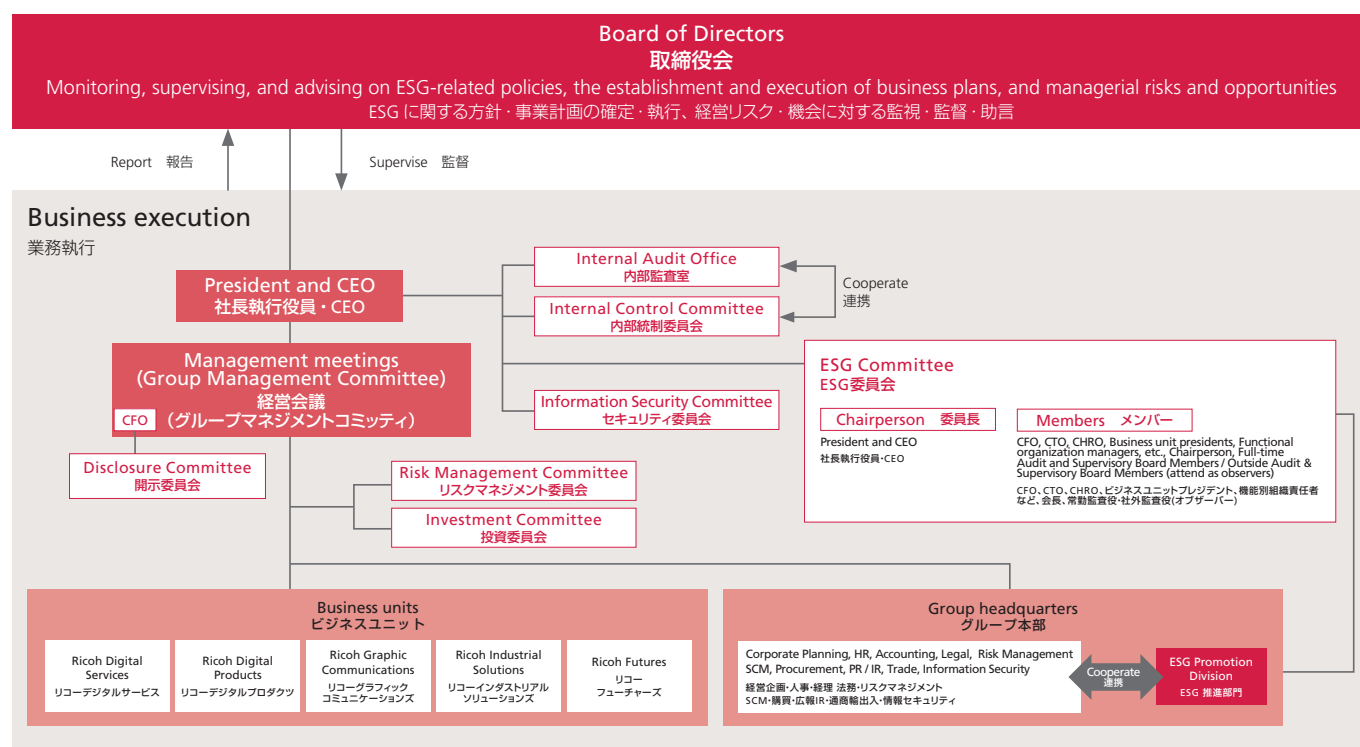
Board of Directors
取締役会
Monitoring, supervising, and advising on ESG-related policies, the establishment and execution of business plans, and managerial risks and opportunities
ESG に関する方針・事業計画の確定・執行、経営リスク・機会に対する監視・監督・助言

Report 報告

Supervise 監督

Business execution
業務執行

President and CEO
社長執行役員・CEO

Internal Audit Office
内部監査室

Internal Control Committee
内部統制委員会

Cooperate
連携

Management meetings
(Group Management Committee)
経営会議
(グループマネジメントコミッティ)

CFO

Information Security Committee
セキュリティ委員会

ESG Committee
ESG委員会

Chairperson 委員長
President and CEO
社長執行役員・CEO

Members メンバー
CFO, CTO, CHRO, Business unit presidents, Functional organization managers, etc., Chairperson, Full-time Audit and Supervisory Board Members / Outside Audit & Supervisory Board Members (attend as observers)
CFO、CTO、CHRO、ビジネスユニットプレジデント、機能別組織責任者など、会長、常勤監査役・社外監査役(オブザーバー)

Disclosure Committee
開示委員会

Risk Management Committee
リスクマネジメント委員会

Investment Committee
投資委員会

Business units
ビジネスユニット

Ricoh Digital Services
リコーデジタルサービス

Ricoh Digital Products
リコーデジタルプロダクツ

Ricoh Graphic Communications
リコーグラフィックコミュニケーションズ

Ricoh Industrial Solutions
リコーインダストリアルソリューションズ

Ricoh Futures
リコーフューチャーズ

Group headquarters
グループ本部

Corporate Planning, HR, Accounting, Legal, Risk Management
SCM, Procurement, PR / IR, Trade, Information Security
経営企画・人事・経理 法務・リスクマネジメント
SCM・購買・広報IR・通商輸出入・情報セキュリティ

Cooperate
連携

ESG Promotion Division
ESG 推進部門